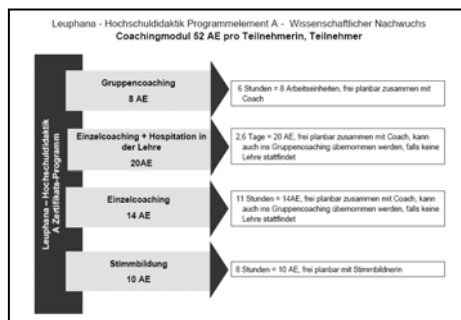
Leuphana - Hochschuldidaktik Programmelement A - Wissenschaftlicher Nachwuchs
Coachingmodul 52 AE pro Teilnehmerin, Teilnehmer

Leuphana – Hochschuldidaktik
A Zertifikats-Programm

Gruppencoaching
8 AE

6 Stunden = 8 Arbeitseinheiten, frei planbar zusammen mit Coach

Einzelcoaching + Hospitation in der Lehre
20AE

2,6 Tage = 20 AE, frei planbar zusammen mit Coach, kann auch ins Gruppencoaching übernommen werden, falls keine Lehre stattfindet

Einzelcoaching
14 AE

11 Stunden = 14AE, frei planbar zusammen mit Coach, kann auch ins Gruppencoaching übernommen werden, falls keine Lehre stattfindet

Stimmbildung
10 AE

8 Stunden = 10 AE, frei planbar mit Stimmbildnerin